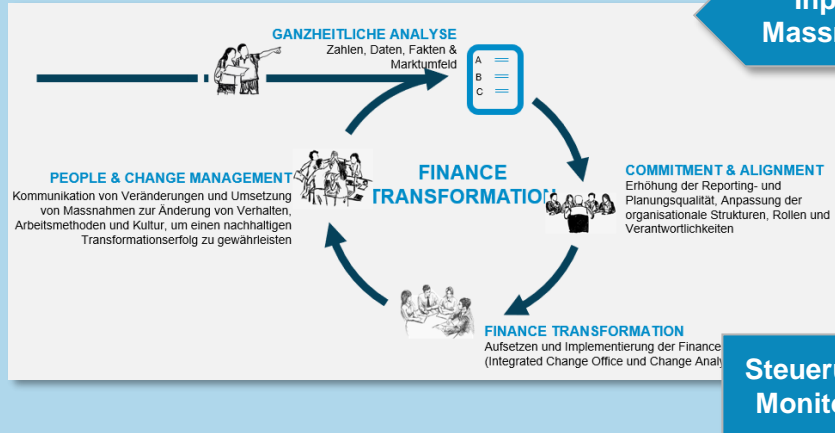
Imp
Massn

GANZHEITLICHE ANALYSE
Zahlen, Daten, Fakten & Marktumfeld

A
B
C

PEOPLE & CHANGE MANAGEMENT
Kommunikation von Veränderungen und Umsetzung von Massnahmen zur Änderung von Verhalten, Arbeitsmethoden und Kultur, um einen nachhaltigen Transformationserfolg zu gewährleisten

FINANCE TRANSFORMATION

COMMITMENT & ALIGNMENT
Erhöhung der Reporting- und Planungsqualität, Anpassung der organisationale Strukturen, Rollen und Verantwortlichkeiten

FINANCE TRANSFORMATION
Aufsetzen und Implementierung der Finance
(Integrated Change Office und Change Analy

Steueru
Monito